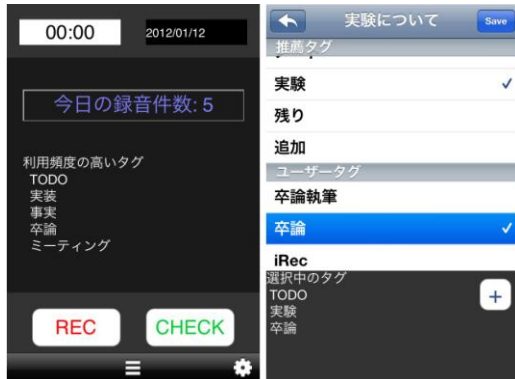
00:00

2012/01/12

今日の録音件数: 5

利用頻度の高いタグ
TODO
実装
事実
卒論
ミーティング

REC

CHECK

実験について

Save

推薦タグ

実験 ✓

残り

追加

ユーザータグ

卒論執筆

卒論 ✓

iRec

選択中のタグ
TODO
実験
卒論

+